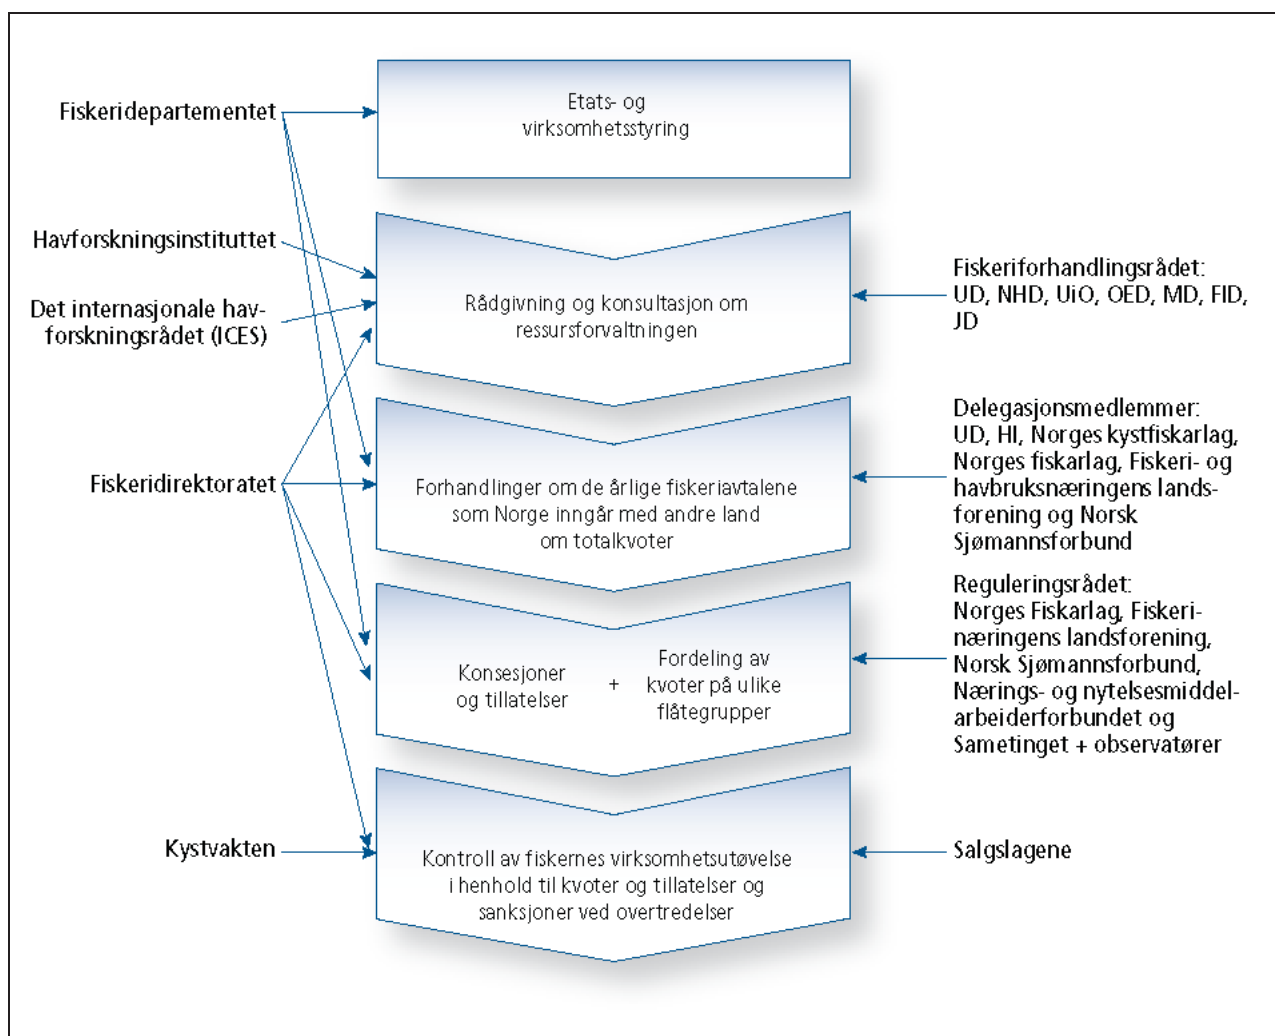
Fiskeridepartementet

Etats- og virksomhetsstyring

Havforskningsinstituttet

Det internasjonale havforskningsrådet (ICES)

Rådgivning og konsultasjon om ressursforvaltningen

Fiskeriforhandlingsrådet: UD, NHD, UiO, OED, MD, FID, JD

Fiskeridirektoratet

Forhandlinger om de årlige fiskeriavtalene som Norge inngår med andre land om totalkvoter

Delegasjonsmedlemmer: UD, HI, Norges kystfiskarlag, Norges fiskarlag, Fiskeri- og havbruksnæringens landsforening og Norsk Sjømannsforbund

Konsesjoner og tillatelser

+

Fordeling av kvoter på ulike flåtegrupper

Reguleringsrådet: Norges Fiskarlag, Fiskerinæringens landsforening, Norsk Sjømannsforbund, Nærings- og nytelsesmiddelarbeiderforbundet og Sametinget + observatører

Kystvakten

Kontroll av fiskernes virksomhetsutøvelse i henhold til kvoter og tillatelser og sanksjoner ved overtredelser

Salgslagene